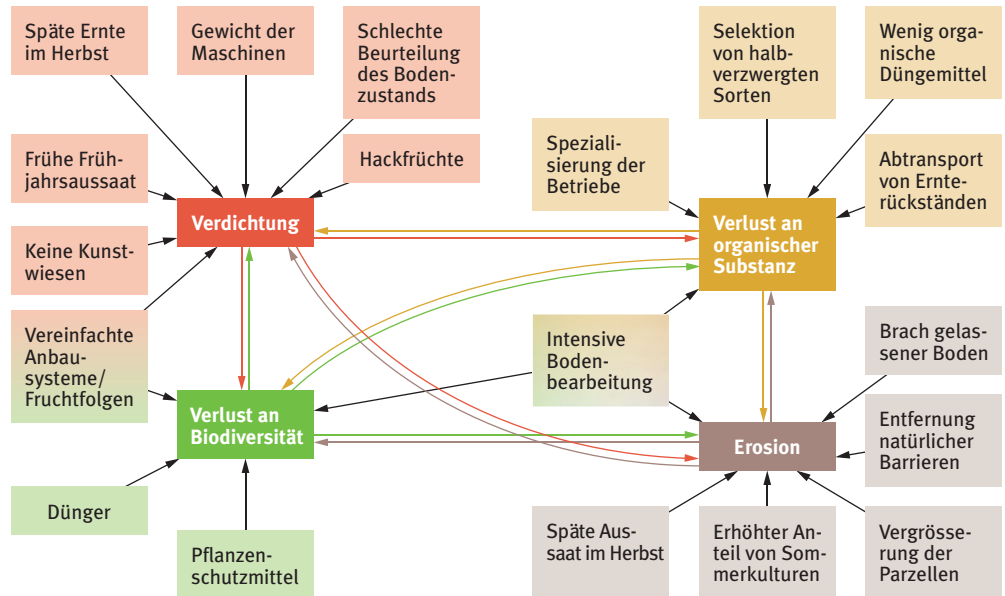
Späte Ernte im Herbst

Gewicht der Maschinen

Schlechte Beurteilung des Bodenzustands

Selektion von halbverzwergten Sorten

Wenig organische Düngemittel

Frühe Frühjahrsaussaat

Hackfrüchte

Spezialisierung der Betriebe

Abtransport von Ernterückständen

Verdichtung

Verlust an organischer Substanz

Keine Kunstwiesen

Vereinfachte Anbausysteme/ Fruchtfolgen

Intensive Bodenbearbeitung

Brach gelassener Boden

Verlust an Biodiversität

Erosion

Entfernung natürlicher Barrieren

Dünger

Pflanzenschutzmittel

Späte Aussaat im Herbst

Erhöhter Anteil von Sommerkulturen

Vergrösserung der Parzellen